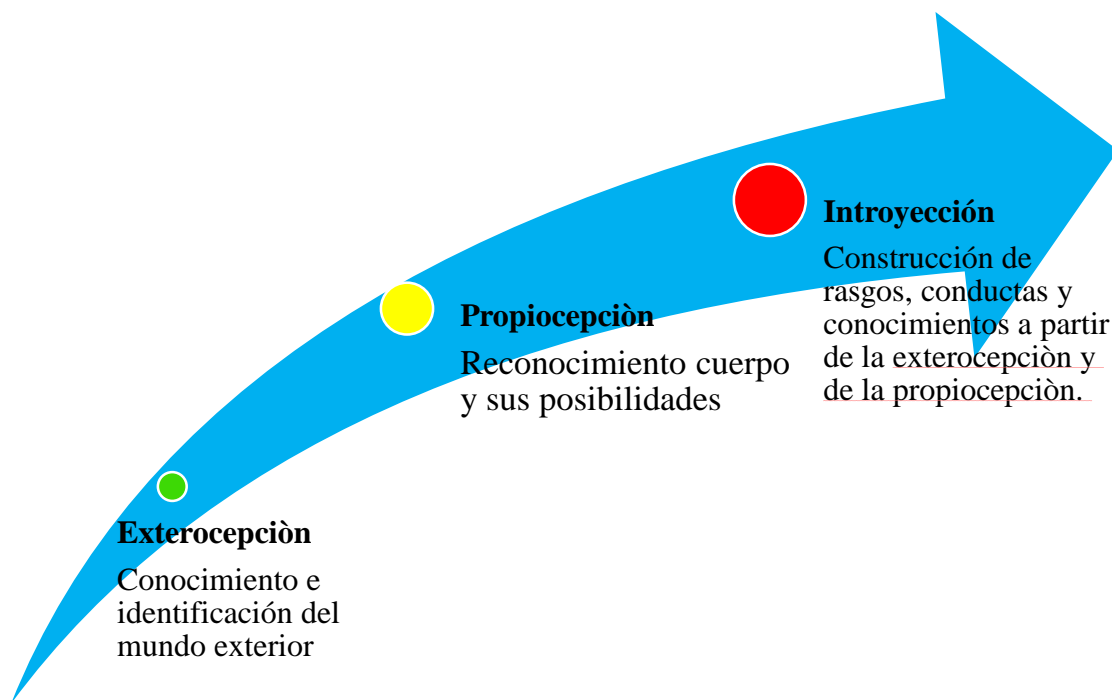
Introyección

Construcción de rasgos, conductas y conocimientos a partir de la exterocepciòn y de la propiocepciòn.

Propiocepciòn

Reconocimiento cuerpo y sus posibilidades

Exterocepciòn

Conocimiento e identificación del mundo exterior